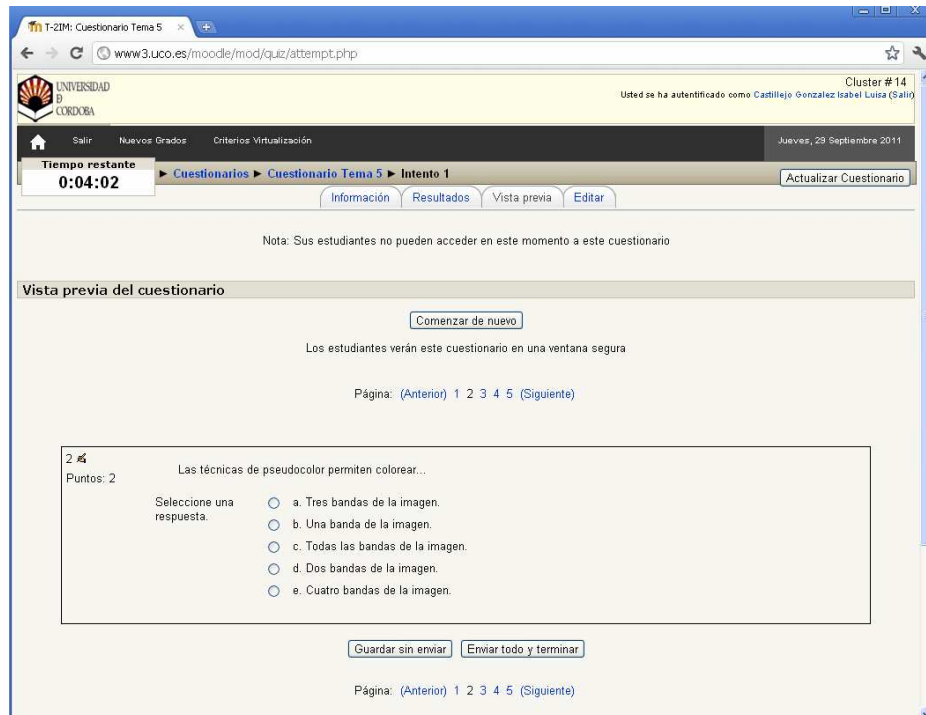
T-2IM: Cuestionario Tema 5

www3.uco.es/moodle/mod/quiz/attempt.php

UNIVERSIDAD D CORDOBA

Cluster # 14
Usted se ha autentificado como Castillejo Gonzalez Isabel Luisa (Salir)

Salir Nuevos Grados Criterios Virtualización

Jueves, 29 Septiembre 2011

Tiempo restante
0:04:02

► Cuestionarios ► Cuestionario Tema 5 ► Intento 1

Actualizar Cuestionario

Información Resultados Vista previa Editar

Nota: Sus estudiantes no pueden acceder en este momento a este cuestionario

Vista previa del cuestionario

Comenzar de nuevo

Los estudiantes verán este cuestionario en una ventana segura

Página: (Anterior) 1 2 3 4 5 (Siguiente)

2
Puntos: 2

Las técnicas de pseudocolor permiten colorear...

Seleccione una respuesta.

a. Tres bandas de la imagen.
b. Una banda de la imagen.
c. Todas las bandas de la imagen.
d. Dos bandas de la imagen.
e. Cuatro bandas de la imagen.

Guardar sin enviar Enviar todo y terminar

Página: (Anterior) 1 2 3 4 5 (Siguiente)